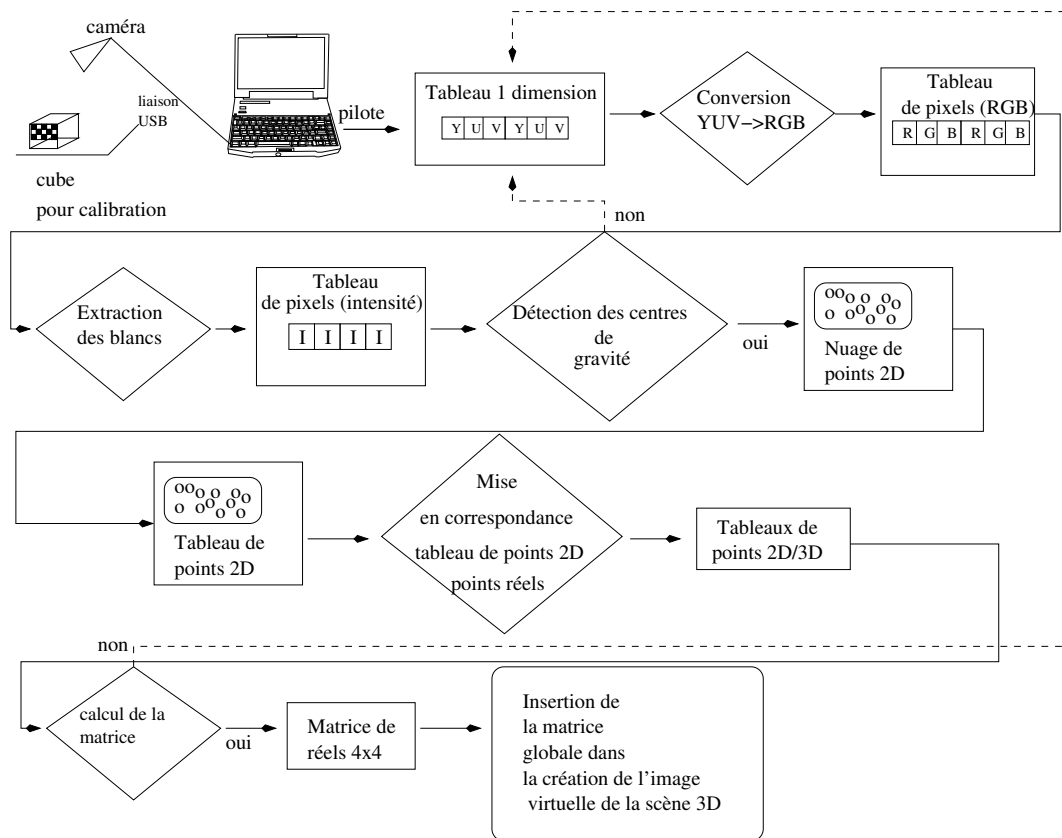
caméra

liaison USB

cube
pour calibration

pilote

Tableau 1 dimension

| Y | U | V | Y | U | V |
|---|---|---|---|---|---|

Conversion YUV−>RGB

Tableau de pixels (RGB)

| R | G | B | R | G | B |
|---|---|---|---|---|---|

non

Extraction des blancs

Tableau de pixels (intensité)

| I | I | I | I |
|---|---|---|---|

Détection des centres de gravité

oui

oo o o o o o o o o o o

Nuage de points 2D

oo o o o o o o o o o o

Tableau de points 2D

Mise en correspondance tableau de points 2D points réels

Tableaux de points 2D/3D

non

calcul de la matrice

oui

Matrice de réels 4x4

Insertion de la matrice globale dans la création de l'image virtuelle de la scène 3D